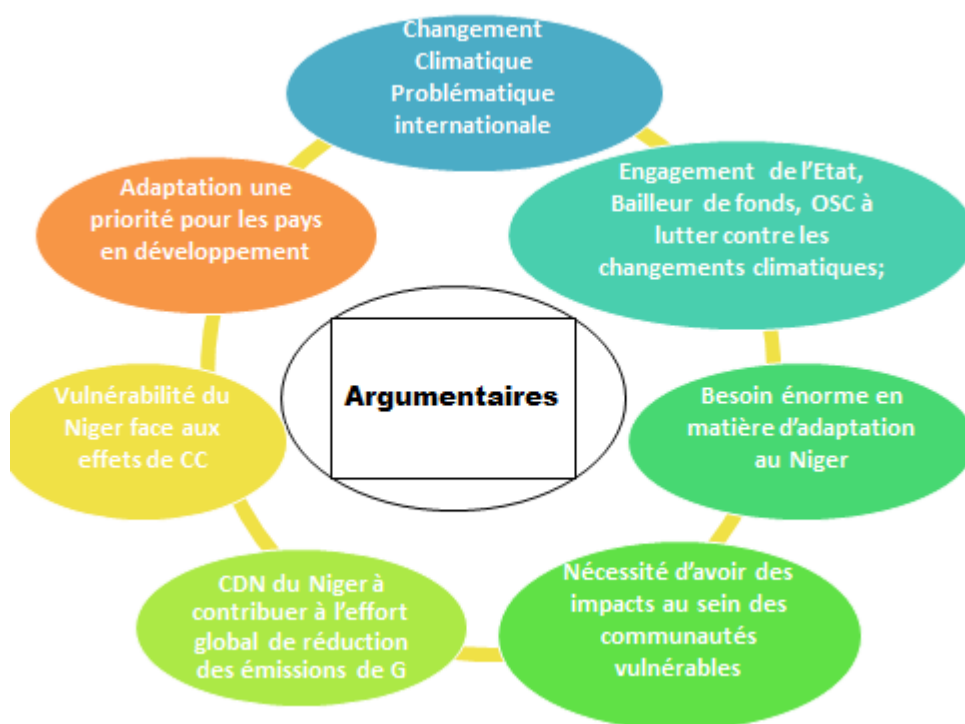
Changement Climatique Problématique internationale

Engagement de l'Etat, Bailleur de fonds, OSC à lutter contre les changements climatiques;

Besoin énorme en matière d'adaptation au Niger

Nécessité d'avoir des impacts au sein des communautés vulnérables

CDN du Niger à contribuer à l'effort global de réduction des émissions de G

Vulnérabilité du Niger face aux effets de CC

Adaptation une priorité pour les pays en développement

Argumentaires